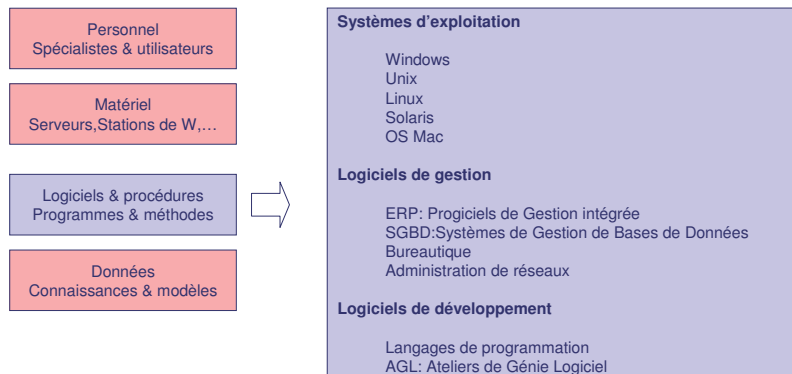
Personnel
Spécialistes & utilisateurs

Matériel
Serveurs,Stations de W,…

Logiciels & procédures
Programmes & méthodes

Données
Connaissances & modèles

Systèmes d'exploitation

Windows
Unix
Linux
Solaris
OS Mac

Logiciels de gestion

ERP: Progiciels de Gestion intégrée
SGBD:Systèmes de Gestion de Bases de Données
Bureautique
Administration de réseaux

Logiciels de développement

Langages de programmation
AGL: Ateliers de Génie Logiciel